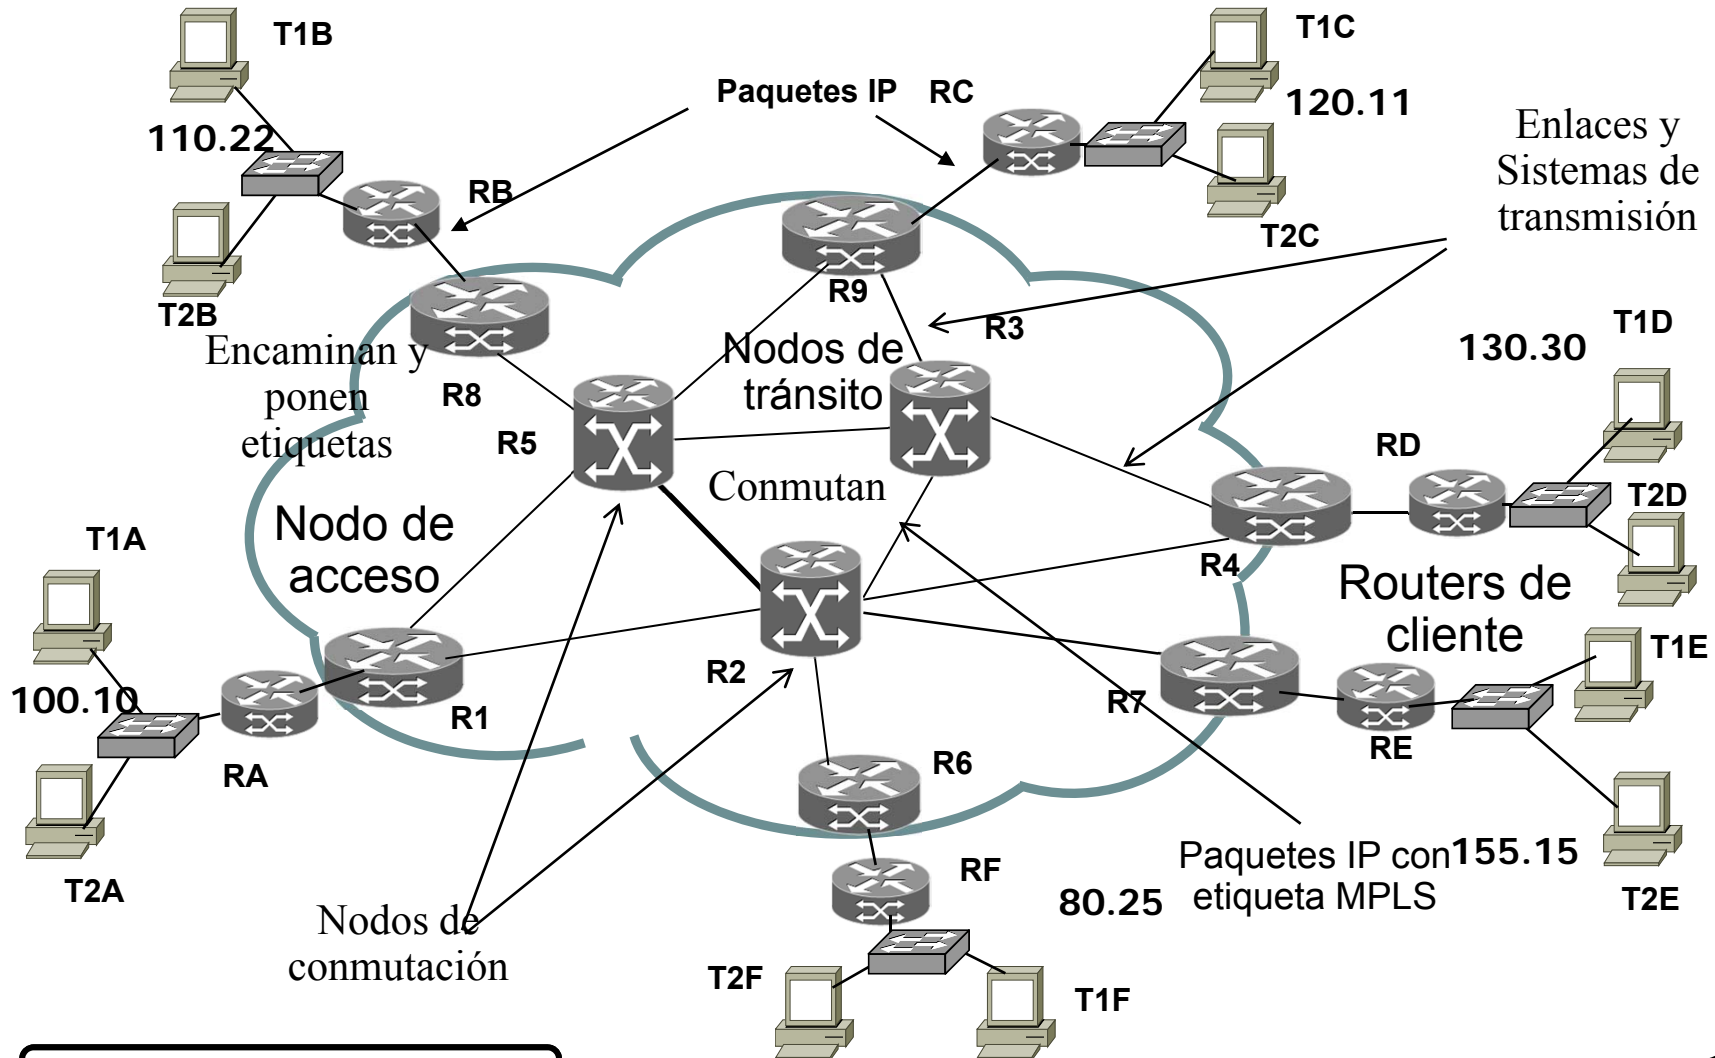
T1B

Paquetes IP

RC

T1C

120.11

110.22

RB

Enlaces y Sistemas de transmisión

T2C

R9

T2B

R3

130.30

T1D

Encaminan y ponen etiquetas

Nodos de tránsito

R8

R5

RD

Conmutan

T2D

T1A

Nodo de acceso

R4

Routers de cliente

R2

T1E

100.10

R1

R7

RE

RA

R6

Paquetes IP con etiqueta MPLS

155.15

T2A

RF

80.25

T2E

Nodos de conmutación

T2F

T1F